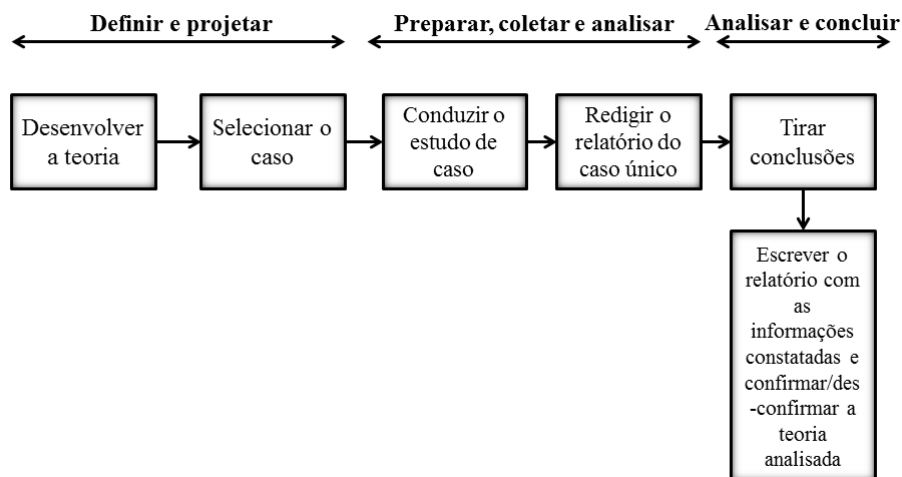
Definir e projetar

Preparar, coletar e analisar

Analisar e concluir

Desenvolver a teoria

Selecionar o caso

Conduzir o estudo de caso

Redigir o relatório do caso único

Tirar conclusões

Escrever o relatório com as informações constatadas e confirmar/des-confirmar a teoria analisada